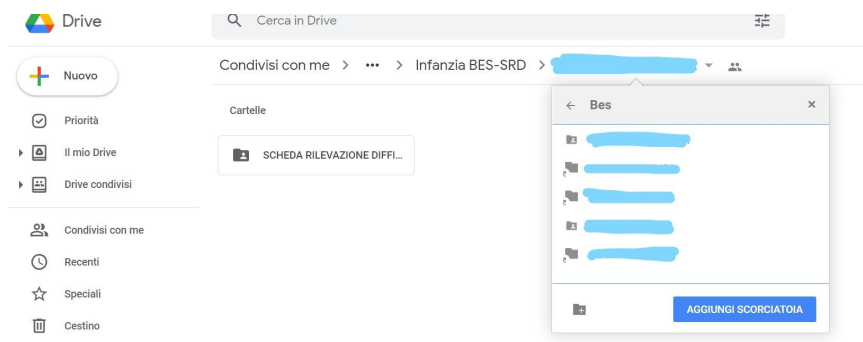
Drive

Cerca in Drive

Nuovo

Priorità

Il mio Drive

Drive condivisi

Condivisi con me

Recenti

Speciali

Cestino

Condivisi con me > ••• > Infanzia BES-SRD > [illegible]

Cartelle

SCHEDA RILEVAZIONE DIFFI...

Bes

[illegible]

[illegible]

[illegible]

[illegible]

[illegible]

AGGIUNGI SCORCIATOIA